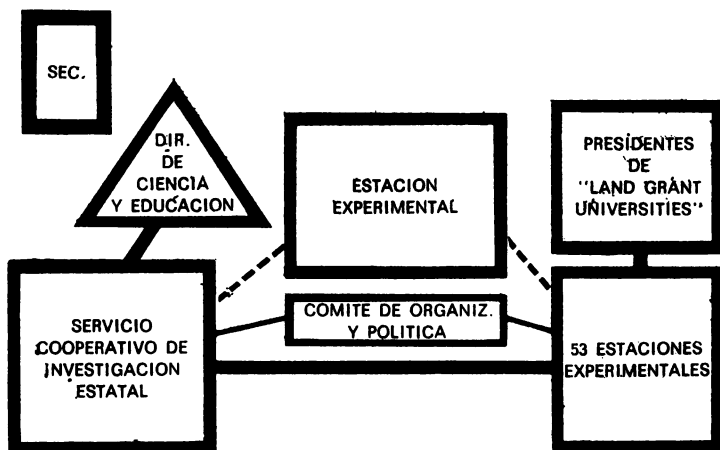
SEC.

DIR. DE CIENCIA Y EDUCACION

ESTACION EXPERIMENTAL

PRESIDENTES DE "LAND GRANT UNIVERSITIES"

COMITE DE ORGANIZ. Y POLITICA

SERVICIO COOPERATIVO DE INVESTIGACION ESTATAL

53 ESTACIONES EXPERIMENTALES